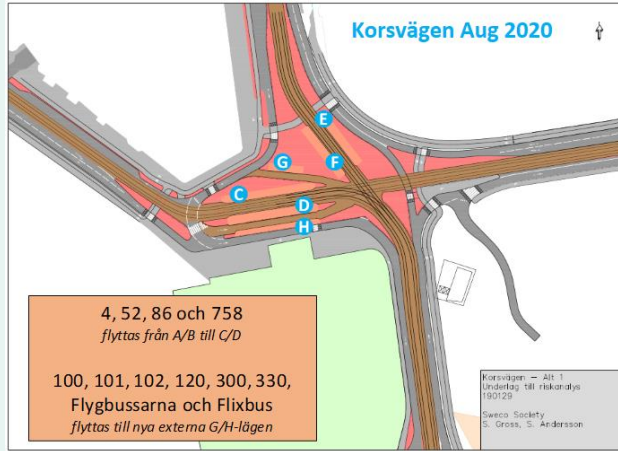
Korsvägen Aug 2020

E
G
F
C
D
H

4, 52, 86 och 758
flyttas från A/B till C/D

100, 101, 102, 120, 300, 330,
Flygbussarna och Flixbus
flyttas till nya externa G/H-lägen

Korsvägen – Alt 1
Underlag till riskanalys
190129

Sweco Society
S. Gross, S. Andersson